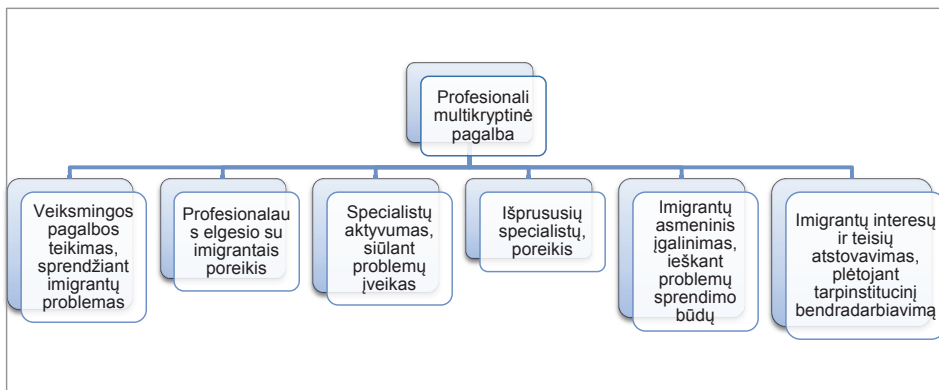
Profesionali multikryptinė pagalba

Veiksmingos pagalbos teikimas, sprendžiant imigrantų problemas

Profesionalaus elgesio su imigrantais poreikis

Specialistų aktyvumas, siūlant problemų įveikas

Išprususių specialistų, poreikis

Imigrantų asmeninis įgalinimas, ieškant problemų sprendimo būdų

Imigrantų interesų ir teisių atstovavimas, plėtojant tarpinstitucinį bendradarbiavimą